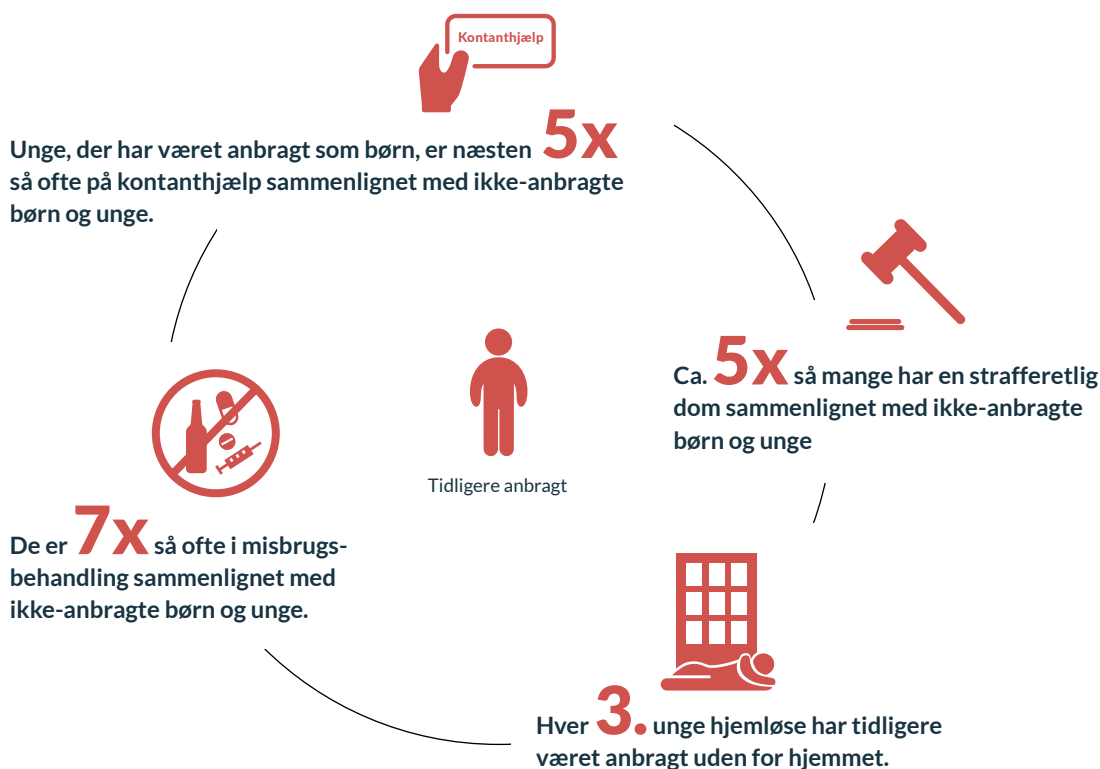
Kontanthjælp

Unge, der har været anbragt som børn, er næsten 5x så ofte på kontanthjælp sammenlignet med ikke-anbragte børn og unge.

Ca. 5x så mange har en strafferetlig dom sammenlignet med ikke-anbragte børn og unge

Tidligere anbragt

De er 7x så ofte i misbrugsbehandling sammenlignet med ikke-anbragte børn og unge.

Hver 3. unge hjemløse har tidligere været anbragt uden for hjemmet.